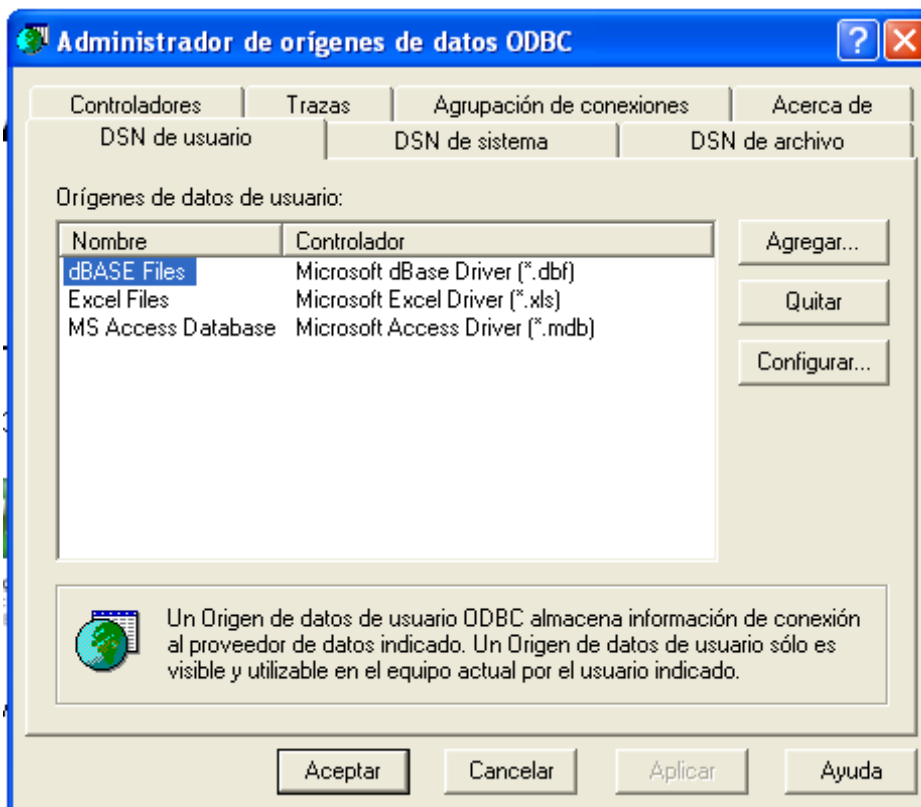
Administrador de orígenes de datos ODBC

Controladores | Trazas | Agrupación de conexiones | Acerca de
DSN de usuario | DSN de sistema | DSN de archivo

Orígenes de datos de usuario:

| Nombre | Controlador |
|---|---|
| dBASE Files | Microsoft dBase Driver (*.dbf) |
| Excel Files | Microsoft Excel Driver (*.xls) |
| MS Access Database | Microsoft Access Driver (*.mdb) |

Agregar...
Quitar
Configurar...

Un Origen de datos de usuario ODBC almacena información de conexión al proveedor de datos indicado. Un Origen de datos de usuario sólo es visible y utilizable en el equipo actual por el usuario indicado.

Aceptar
Cancelar
Aplicar
Ayuda